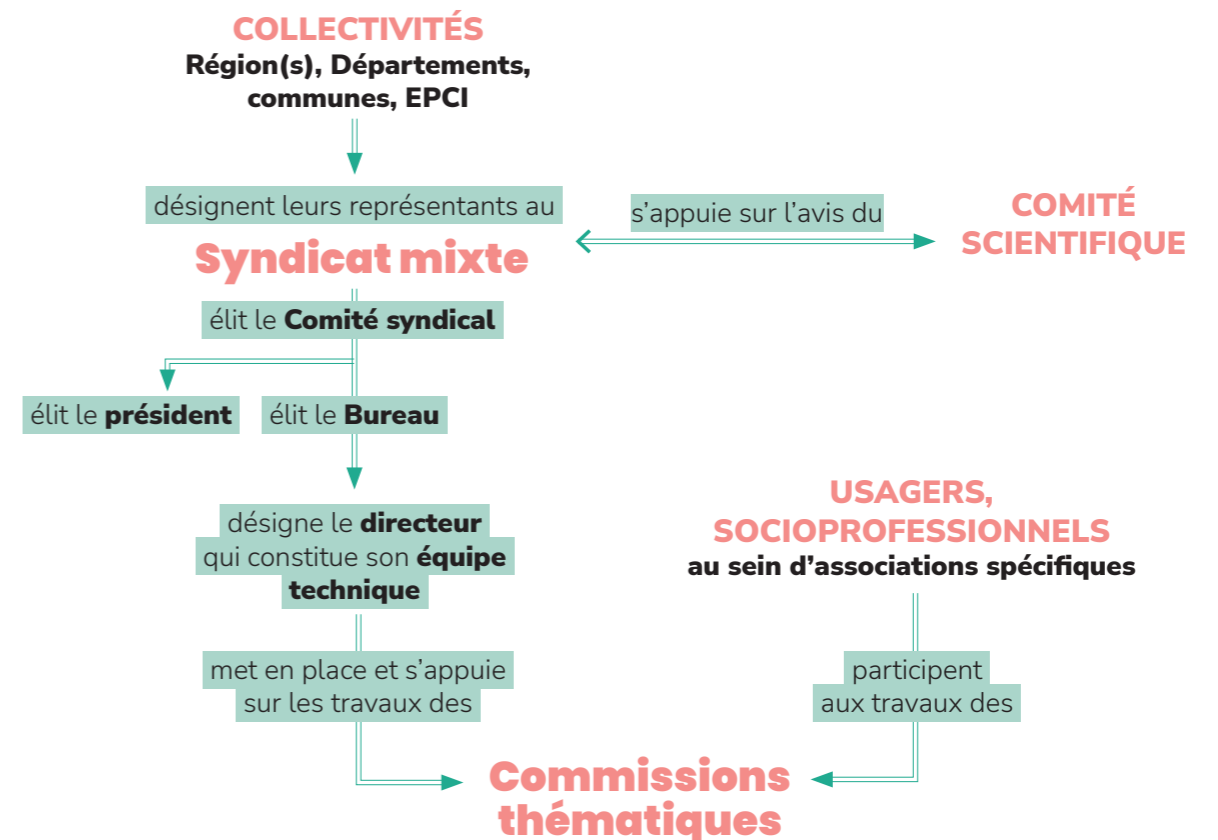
COLLECTIVITÉS
Région(s), Départements, communes, EPCI

désignent leurs représentants au

Syndicat mixte

s'appuie sur l'avis du

COMITÉ SCIENTIFIQUE

élit le Comité syndical

élit le président

élit le Bureau

désigne le directeur qui constitue son équipe technique

USAGERS, SOCIOPROFESSIONNELS
au sein d'associations spécifiques

met en place et s'appuie sur les travaux des

participent aux travaux des

Commissions thématiques